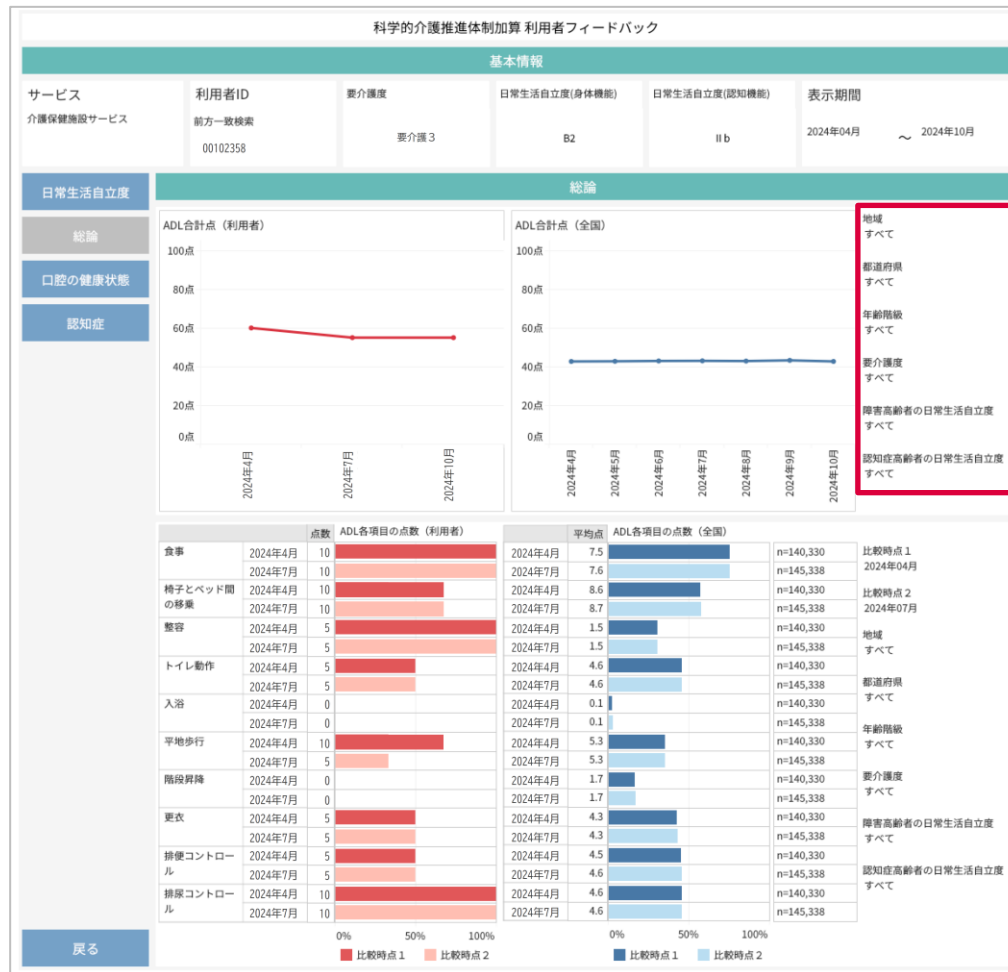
科学的介護推進体制加算 利用者フィードバック

基本情報

| サービス | 利用者ID | 要介護度 | 日常生活自立度(身体機能) | 日常生活自立度(認知機能) | 表示期間 |
|---|---|---|---|---|---|
| 介護保健施設サービス | 前方一致検索 00102358 | 要介護３ | B2 | II b | 2024年04月 ～ 2024年10月 |

日常生活自立度

総論

口腔の健康状態

認知症

総論

ADL合計点（利用者）

100点
80点
60点
40点
20点
0点
2024年4月
2024年7月
2024年10月

ADL合計点（全国）

100点
80点
60点
40点
20点
0点
2024年4月
2024年5月
2024年6月
2024年7月
2024年8月
2024年9月
2024年10月

地域
すべて
都道府県
すべて
年齢階級
すべて
要介護度
すべて
障害高齢者の日常生活自立度
すべて
認知症高齢者の日常生活自立度
すべて

| | | 点数 | ADL各項目の点数（利用者） | | 平均点 | ADL各項目の点数（全国） | |
|---|---|---|---|---|---|---|---|
| 食事 | 2024年4月 | 10 | | 2024年4月 | 7.5 | | n=140,330 |
| | 2024年7月 | 10 | | 2024年7月 | 7.6 | | n=145,338 |
| 椅子とベッド間の移乗 | 2024年4月 | 10 | | 2024年4月 | 8.6 | | n=140,330 |
| | 2024年7月 | 10 | | 2024年7月 | 8.7 | | n=145,338 |
| 整容 | 2024年4月 | 5 | | 2024年4月 | 1.5 | | n=140,330 |
| | 2024年7月 | 5 | | 2024年7月 | 1.5 | | n=145,338 |
| トイレ動作 | 2024年4月 | 5 | | 2024年4月 | 4.6 | | n=140,330 |
| | 2024年7月 | 5 | | 2024年7月 | 4.6 | | n=145,338 |
| 入浴 | 2024年4月 | 0 | | 2024年4月 | 0.1 | | n=140,330 |
| | 2024年7月 | 0 | | 2024年7月 | 0.1 | | n=145,338 |
| 平地歩行 | 2024年4月 | 10 | | 2024年4月 | 5.3 | | n=140,330 |
| | 2024年7月 | 5 | | 2024年7月 | 5.3 | | n=145,338 |
| 階段昇降 | 2024年4月 | 0 | | 2024年4月 | 1.7 | | n=140,330 |
| | 2024年7月 | 0 | | 2024年7月 | 1.7 | | n=145,338 |
| 更衣 | 2024年4月 | 5 | | 2024年4月 | 4.3 | | n=140,330 |
| | 2024年7月 | 5 | | 2024年7月 | 4.3 | | n=145,338 |
| 排便コントロール | 2024年4月 | 5 | | 2024年4月 | 4.5 | | n=140,330 |
| | 2024年7月 | 5 | | 2024年7月 | 4.6 | | n=145,338 |
| 排尿コントロール | 2024年4月 | 10 | | 2024年4月 | 4.6 | | n=140,330 |
| | 2024年7月 | 10 | | 2024年7月 | 4.6 | | n=145,338 |

0% 50% 100%
比較時点１ 比較時点２

0% 50% 100%
比較時点１ 比較時点２

比較時点１
2024年04月
比較時点２
2024年07月
地域
すべて
都道府県
すべて
年齢階級
すべて
要介護度
すべて
障害高齢者の日常生活自立度
すべて
認知症高齢者の日常生活自立度
すべて

戻る